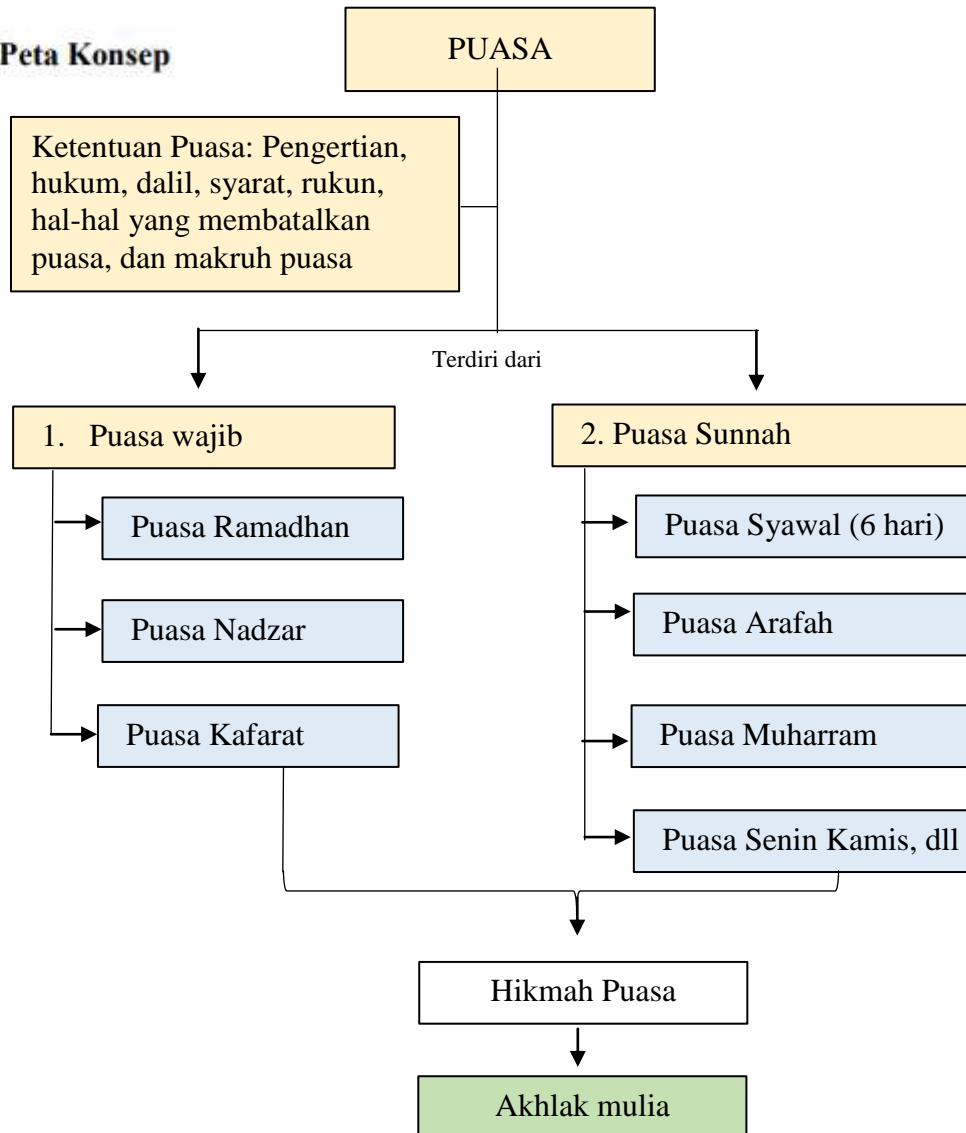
Peta Konsep

PUASA

Ketentuan Puasa: Pengertian, hukum, dalil, syarat, rukun, hal-hal yang membatalkan puasa, dan makruh puasa

Terdiri dari

1. Puasa wajib

Puasa Ramadhan

Puasa Nadzar

Puasa Kafarat

2. Puasa Sunnah

Puasa Syawal (6 hari)

Puasa Arafah

Puasa Muharram

Puasa Senin Kamis, dll

Hikmah Puasa

Akhlak mulia